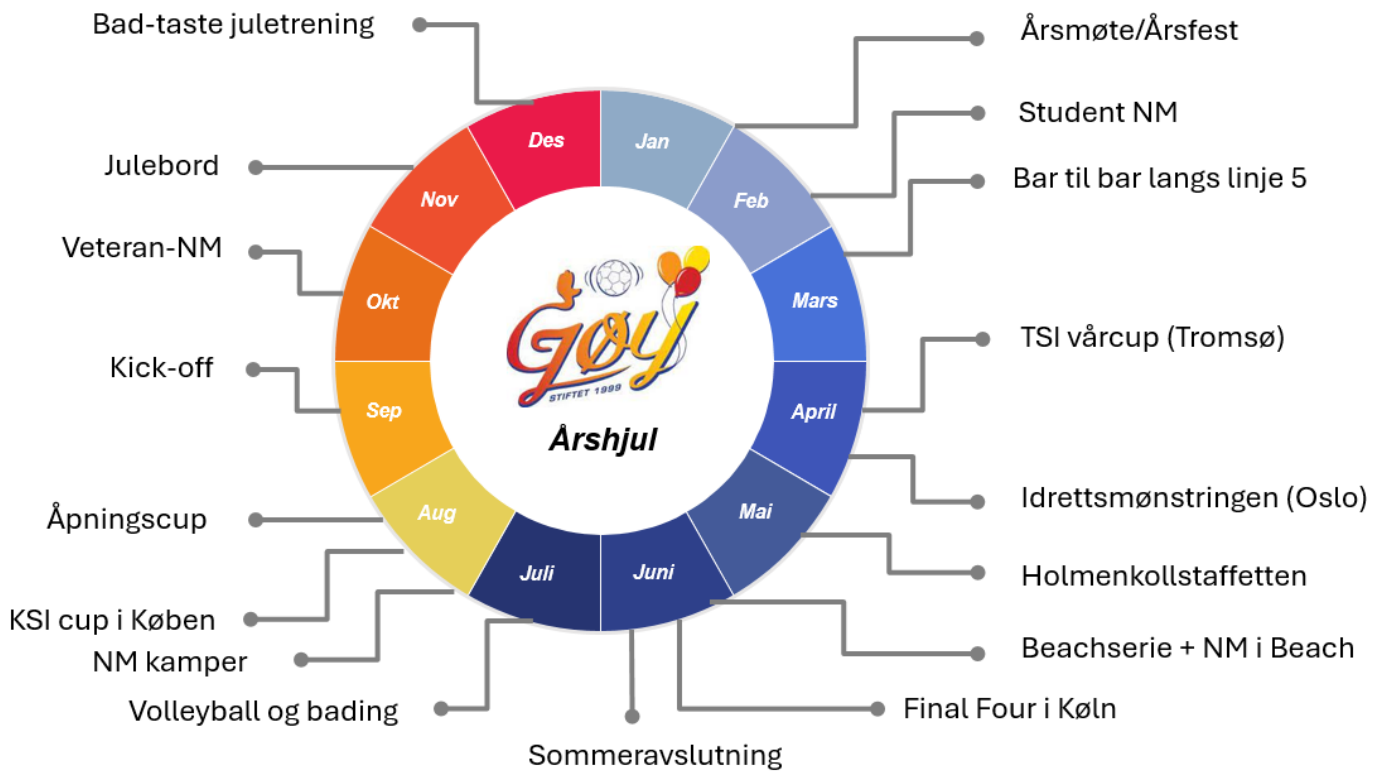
Bad-taste juletrening

Årsmøte/Årsfest

Student NM

Bar til bar langs linje 5

Julebord

Veteran-NM

Kick-off

TSI vårcup (Tromsø)

Åpningscup

Idrettsmønstringen (Oslo)

Holmenkollstaffetten

KSI cup i Køben

NM kamper

Beachserie + NM i Beach

Volleyball og bading

Final Four i Køln

Sommeravslutning

Des
Jan
Feb
Mars
April
Mai
Juni
Juli
Aug
Sep
Okt
Nov

Gøy
STIFTET 1999

Årshjul